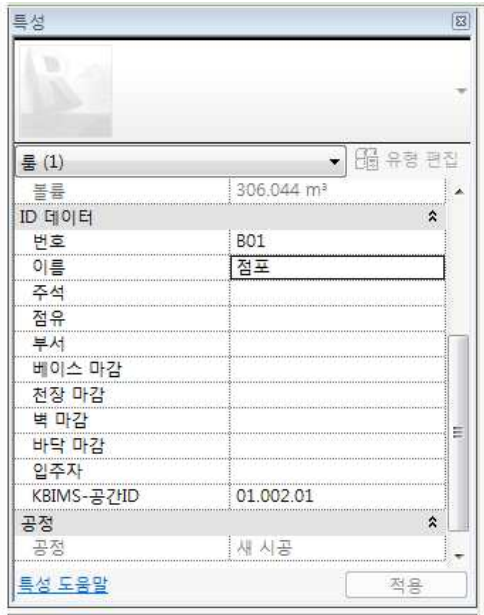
특성

룸 (1)
유형 편집

| 볼륨 | 306.044 m³ |
|---|---|
| ID 데이터 | |
| 번호 | B01 |
| 이름 | 점포 |
| 주석 | |
| 점유 | |
| 부서 | |
| 베이스 마감 | |
| 천장 마감 | |
| 벽 마감 | |
| 바닥 마감 | |
| 입주자 | |
| KBIMS-공간ID | 01.002.01 |
| 공정 | |
| 공정 | 새 시공 |

특성 도움말
적용